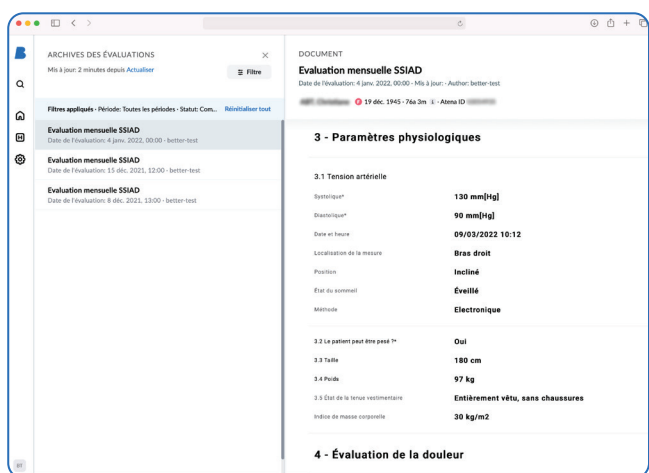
ARCHIVES DES ÉVALUATIONS

Mis à jour: 2 minutes depuis Actualiser

Filtre

Filtres appliqués · Période: Toutes les périodes · Statut: Com... Réinitialiser tout

Evaluation mensuelle SSIAD
Date de l'évaluation: 4 janv. 2022, 00:00 - better-test

Evaluation mensuelle SSIAD
Date de l'évaluation: 15 déc. 2021, 12:00 - better-test

Evaluation mensuelle SSIAD
Date de l'évaluation: 8 déc. 2021, 13:00 - better-test

DOCUMENT

Evaluation mensuelle SSIAD

Date de l'évaluation: 4 janv. 2022, 00:00 - Mis à jour: - Author: better-test

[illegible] 19 déc. 1945 - 76a 3m · Atena ID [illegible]

3 - Paramètres physiologiques

3.1 Tension artérielle

| | |
|---|---|
| Systolique* | 130 mm[Hg] |
| Diastolique* | 90 mm[Hg] |
| Date et heure | 09/03/2022 10:12 |
| Localisation de la mesure | Bras droit |
| Position | Incliné |
| État du sommeil | Éveillé |
| Méthode | Electronique |

| | |
|---|---|
| 3.2 Le patient peut être pesé ?* | Oui |
| 3.3 Taille | 180 cm |
| 3.4 Poids | 97 kg |
| 3.5 État de la tenue vestimentaire | Entièrement vêtu, sans chaussures |
| Indice de masse corporelle | 30 kg/m2 |

4 - Évaluation de la douleur